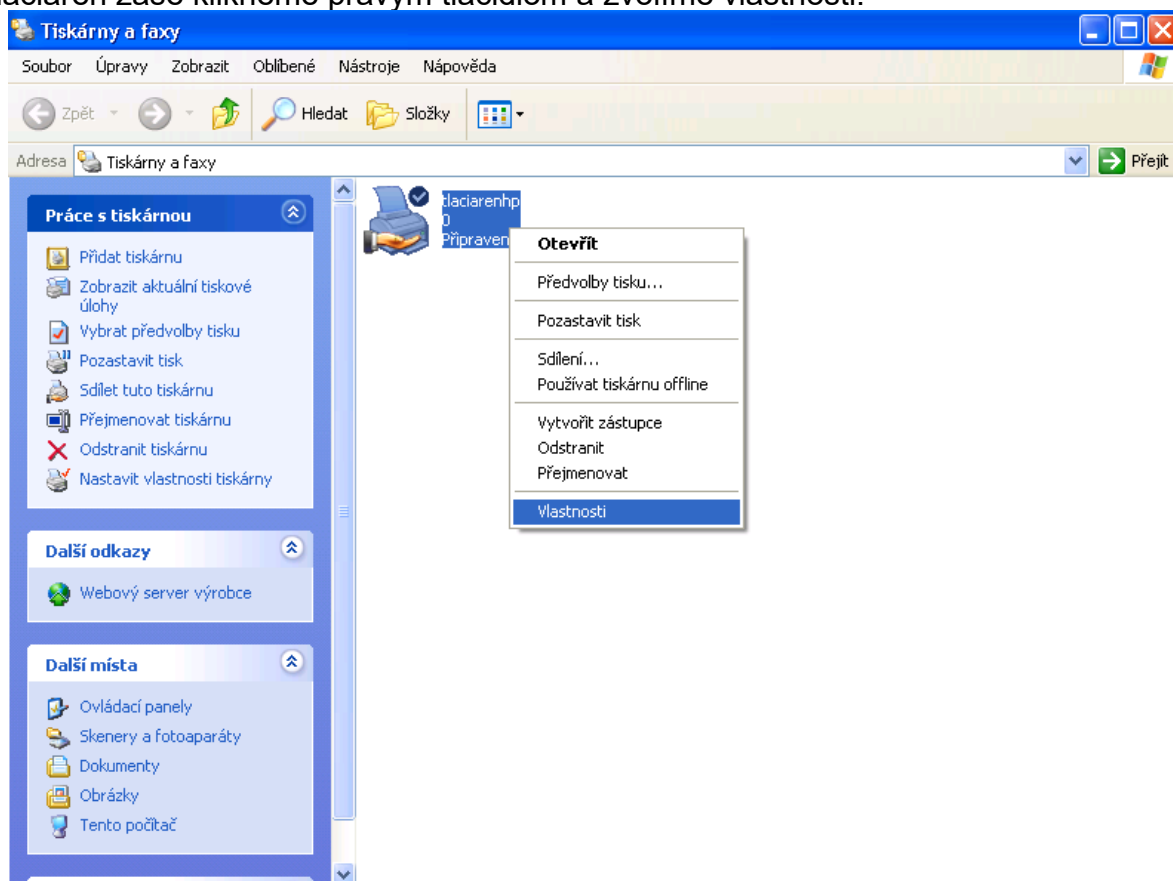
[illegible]
Tiskárny a faxy
Soubor Úpravy Zobrazit Oblíbené Nástroje Nápověda
Zpět Hledat Složky
Adresa Tiskárny a faxy
Přejít
Práce s tiskárnou
Přidat tiskárnu
Zobrazit aktuální tiskové úlohy
Vybrat předvolby tisku
Pozastavit tisk
Sdílet tuto tiskárnu
Přejmenovat tiskárnu
Odstranit tiskárnu
Nastavit vlastnosti tiskárny
Další odkazy
Webový server výrobce
Další místa
Ovládací panely
Skenery a fotoaparáty
Dokumenty
Obrázky
Tento počítač
tlaciarenhp
0
Připraven
Otevřít
Předvolby tisku...
Pozastavit tisk
Sdílení...
Používat tiskárnu offline
Vytvořit zástupce
Odstranit
Přejmenovat
Vlastnosti